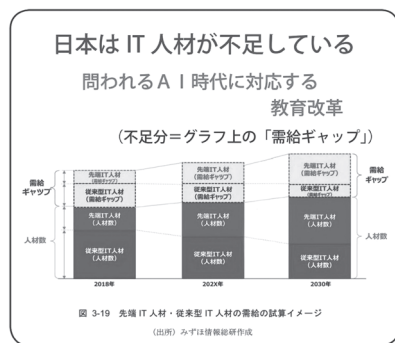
日本はIT人材が不足している

問われるＡＩ時代に対応する教育改革

（不足分＝グラフ上の「需給ギャップ」）

需給ギャップ

人材数

先端IT人材（需給ギャップ）

従来型IT人材（需給ギャップ）

先端IT人材（人材数）

従来型IT人材（人材数）

2018年

先端IT人材（需給ギャップ）

従来型IT人材（需給ギャップ）

先端IT人材（人材数）

従来型IT人材（人材数）

202X年

先端IT人材（需給ギャップ）

従来型IT人材（需給ギャップ）

先端IT人材（人材数）

従来型IT人材（人材数）

2030年

需給ギャップ

人材数

図 3-19 先端IT人材・従来型IT人材の需給の試算イメージ

（出所）みずほ情報総研作成